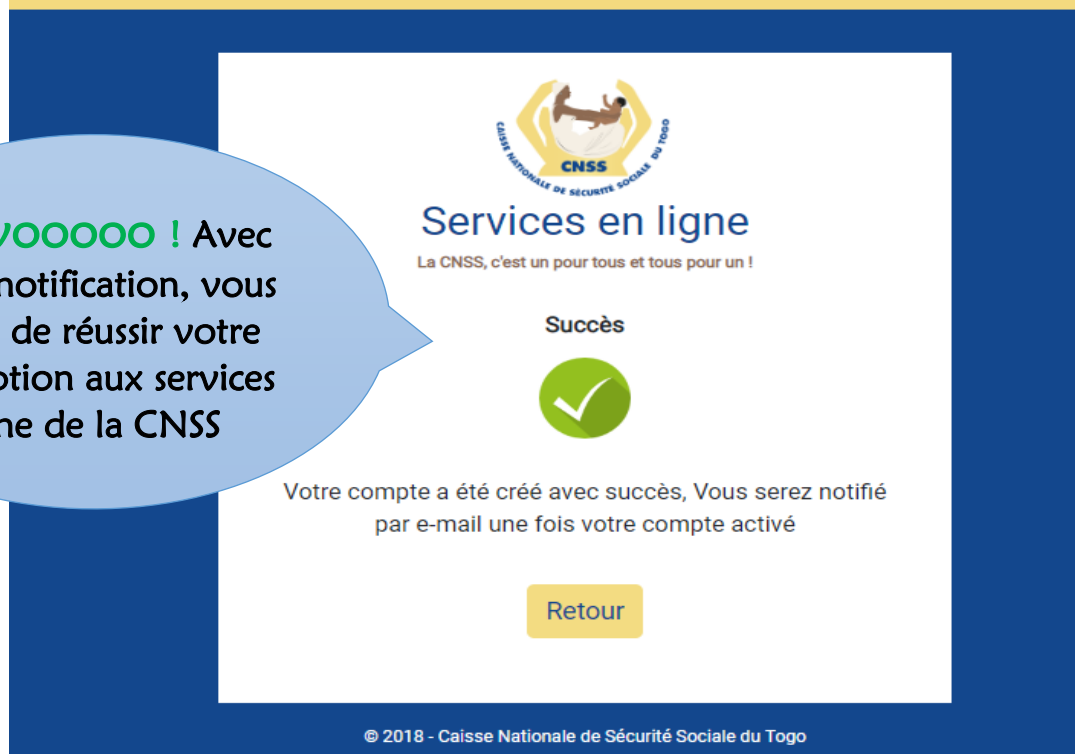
VOOOOO ! Avec notification, vous de réussir votre ption aux services ne de la CNSS

CAISSE NATIONALE DE SÉCURITÉ SOCIALE DU TOGO
CNSS

Services en ligne

La CNSS, c'est un pour tous et tous pour un !

Succès

Votre compte a été créé avec succès, Vous serez notifié par e-mail une fois votre compte activé

Retour

© 2018 - Caisse Nationale de Sécurité Sociale du Togo